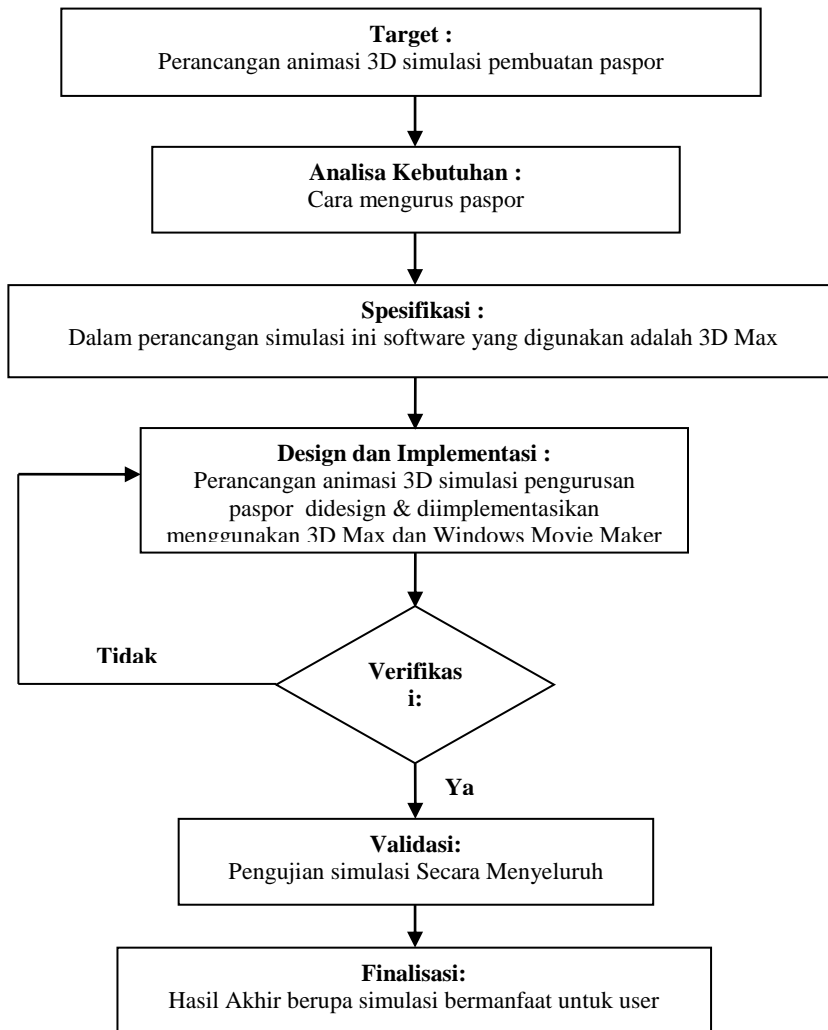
Target :
Perancangan animasi 3D simulasi pembuatan paspor

Analisa Kebutuhan :
Cara mengurus paspor

Spesifikasi :
Dalam perancangan simulasi ini software yang digunakan adalah 3D Max

Design dan Implementasi :
Perancangan animasi 3D simulasi pengurusan paspor didesign & diimplementasikan menggunakan 3D Max dan Windows Movie Maker

Tidak

Verifikas
i:

Ya

Validasi:
Pengujian simulasi Secara Menyeluruh

Finalisasi:
Hasil Akhir berupa simulasi bermanfaat untuk user